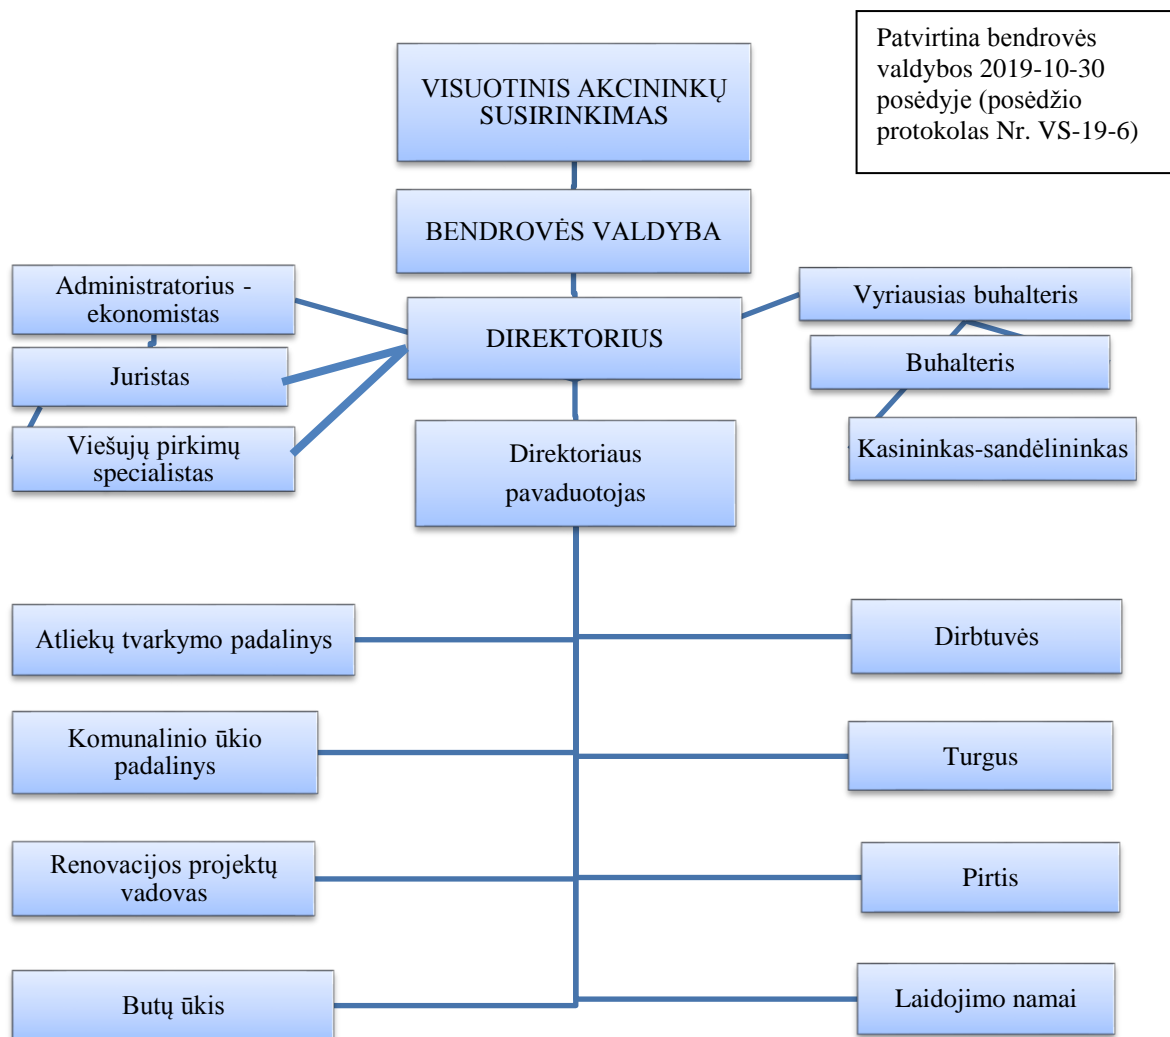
Patvirtina bendrovės valdybos 2019-10-30 posėdyje (posėdžio protokolas Nr. VS-19-6)

VISUOTINIS AKCININKŲ SUSIRINKIMAS

BENDROVĖS VALDYBA

Administratorius - ekonomistas

Juristas

Viešųjų pirkimų specialistas

DIREKTORIUS

Vyriausias buhalteris

Buhalteris

Kasininkas-sandėlininkas

Direktoriaus pavaduotojas

Atliekų tvarkymo padalinys

Dirbtuvės

Komunalinio ūkio padalinys

Turgus

Renovacijos projektų vadovas

Pirtis

Butų ūkis

Laidojimo namai